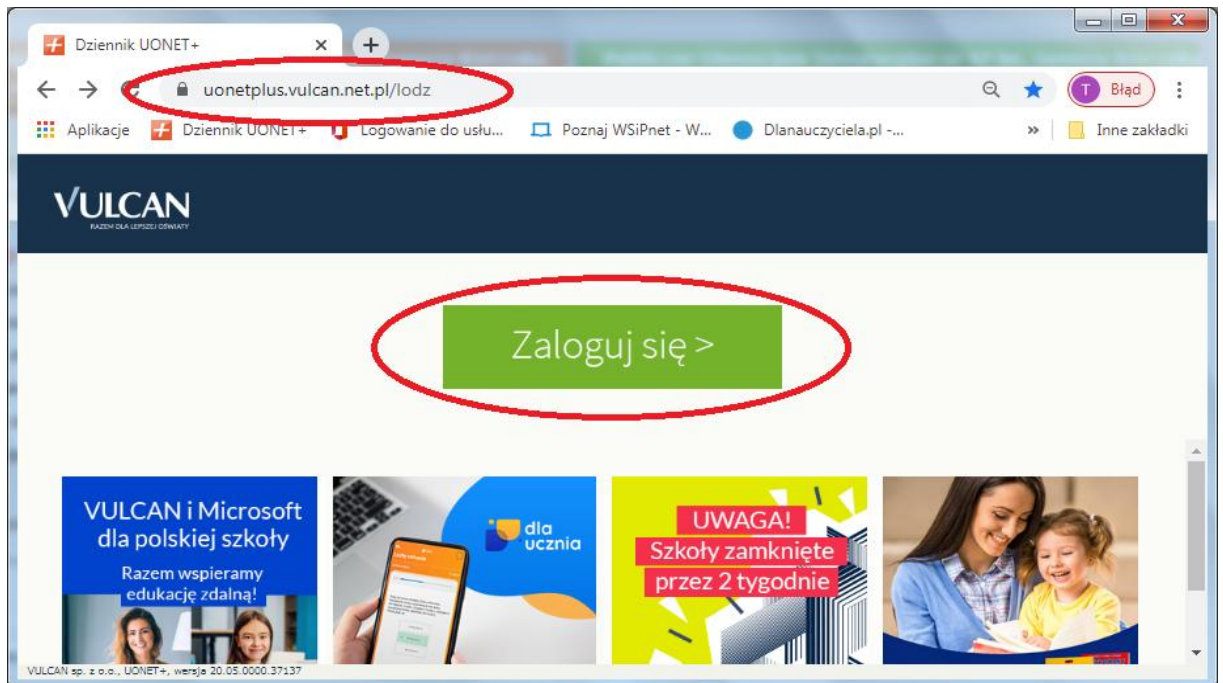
Dziennik UONET+ ×
+
uonetplus.vulcan.net.pl/lodz
T Błąd
Aplikacje Dziennik UONET+ Logowanie do usłu... Poznaj WSiPnet - W... Dlanauczyciela.pl -... » Inne zakładki

VULCAN
RAZEM DLA LEPSZEJ OŚWIATY

Zaloguj się >

VULCAN i Microsoft dla polskiej szkoły
Razem wspieramy edukację zdalną!

dla ucznia

UWAGA!
Szkoły zamknięte
przez 2 tygodnie

VULCAN sp. z o.o., UONET+, wersja 20.05.0000.37137